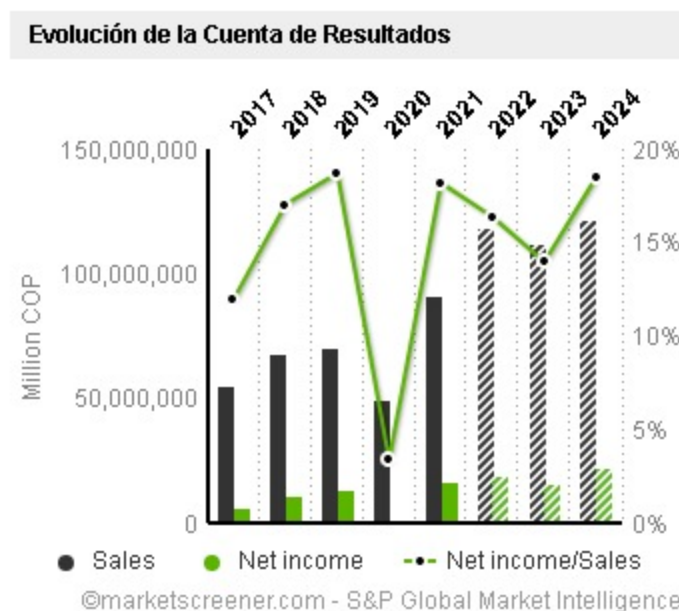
Evolución de la Cuenta de Resultados

2017 2018 2019 2020 2021 2022 2023 2024

150,000,000
100,000,000
50,000,000
0

Million COP

20%
15%
10%
5%
0%

Sales  Net income  Net income/Sales

©marketscreener.com - S&P Global Market Intelligence